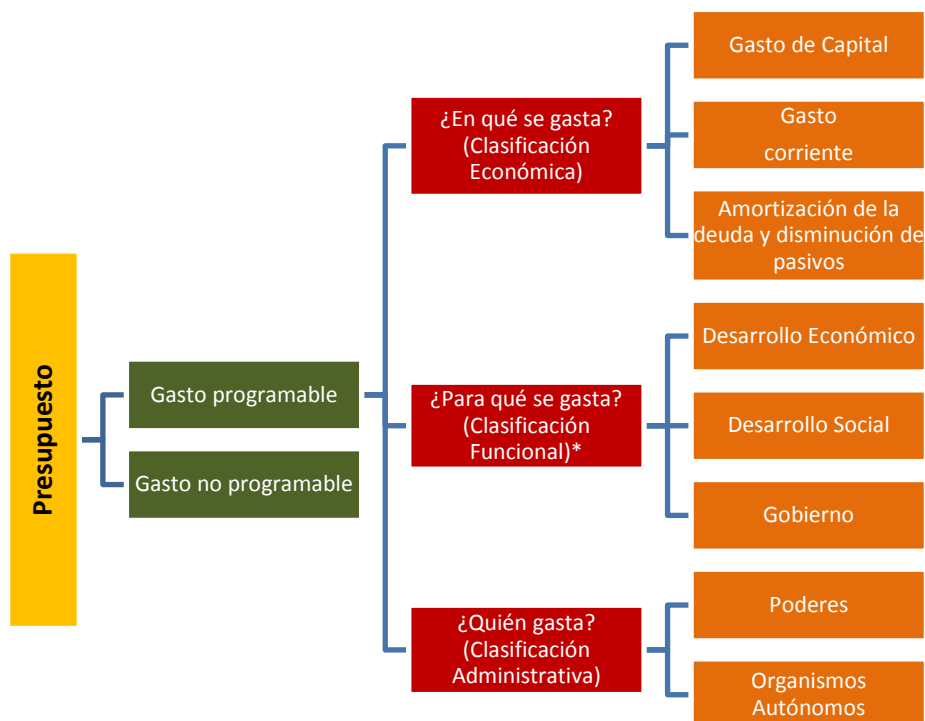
Presupuesto

Gasto programable

Gasto no programable

¿En qué se gasta? (Clasificación Económica)

Gasto de Capital

Gasto corriente

Amortización de la deuda y disminución de pasivos

¿Para qué se gasta? (Clasificación Funcional)*

Desarrollo Económico

Desarrollo Social

Gobierno

¿Quién gasta? (Clasificación Administrativa)

Poderes

Organismos Autónomos